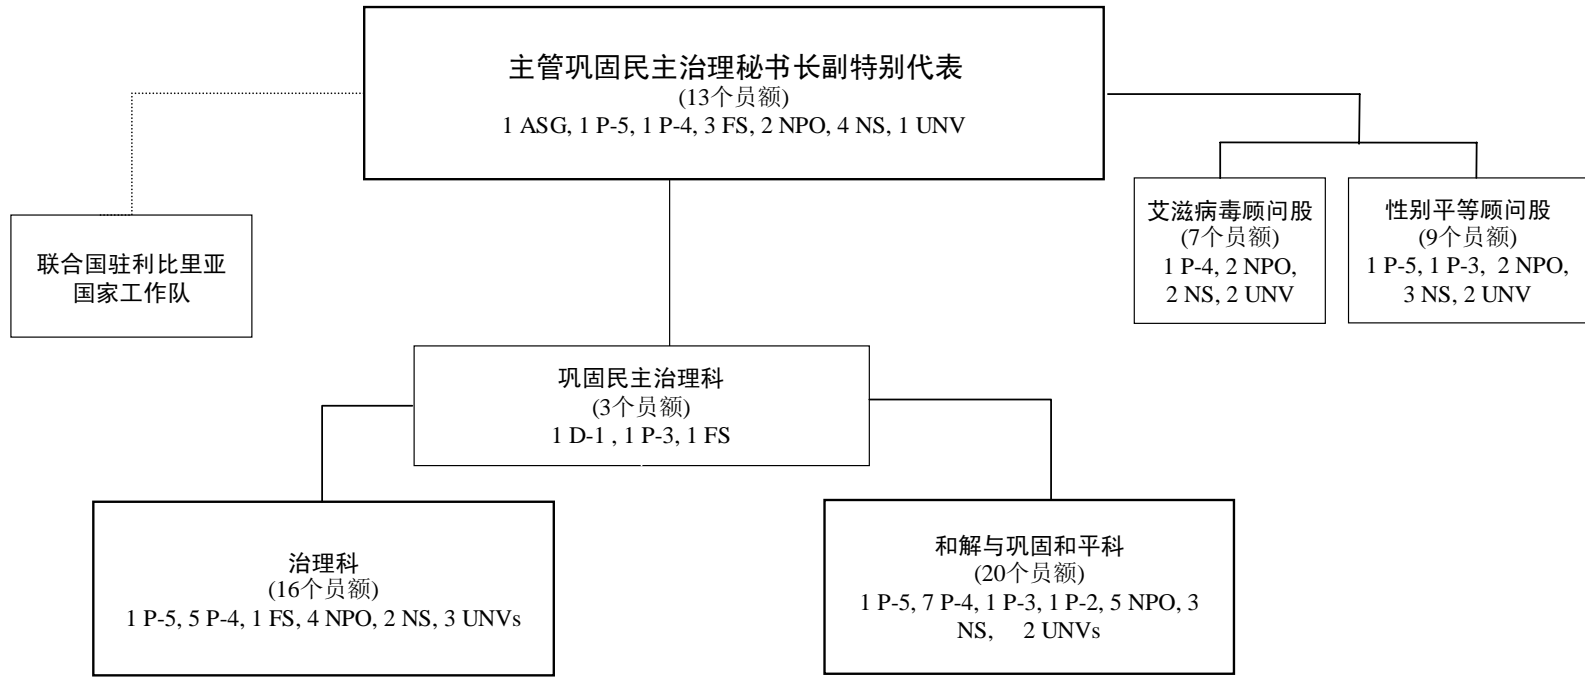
主管巩固民主治理秘书长副特别代表
(13个员额)
1 ASG, 1 P-5, 1 P-4, 3 FS, 2 NPO, 4 NS, 1 UNV

联合国驻利比里亚国家工作队

艾滋病毒顾问股
(7个员额)
1 P-4, 2 NPO, 2 NS, 2 UNV

性别平等顾问股
(9个员额)
1 P-5, 1 P-3, 2 NPO, 3 NS, 2 UNV

巩固民主治理科
(3个员额)
1 D-1 , 1 P-3, 1 FS

治理科
(16个员额)
1 P-5, 5 P-4, 1 FS, 4 NPO, 2 NS, 3 UNVs

和解与巩固和平科
(20个员额)
1 P-5, 7 P-4, 1 P-3, 1 P-2, 5 NPO, 3 NS, 2 UNVs